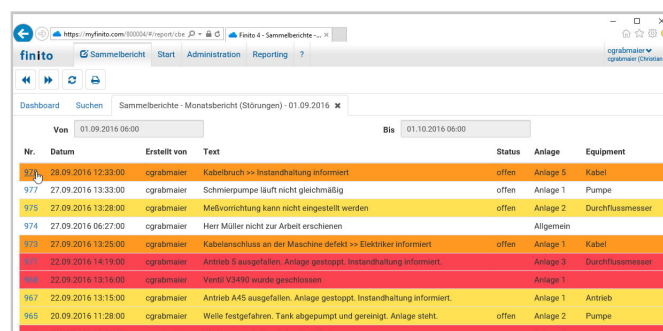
https://myfinito.com/800004/#/report/cbe

Finito 4 - Sammelberichte -...

finito

Sammelbericht | Start | Administration | Reporting | ?

cgrabmaier
cgrabmaier (Christian

Dashboard | Suchen | Sammelberichte - Monatsbericht (Störungen) - 01.09.2016

Von 01.09.2016 06:00

Bis 01.10.2016 06:00

| Nr. | Datum | Erstellt von | Text | Status | Anlage | Equipment |
|---|---|---|---|---|---|---|
| 97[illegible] | 28.09.2016 12:33:00 | cgrabmaier | Kabelbruch >> Instandhaltung informiert | offen | Anlage 5 | Kabel |
| 977 | 27.09.2016 13:33:00 | cgrabmaier | Schmierpumpe läuft nicht gleichmäßig | offen | Anlage 1 | Pumpe |
| 975 | 27.09.2016 13:28:00 | cgrabmaier | Meßvorrichtung kann nicht eingestellt werden | offen | Anlage 2 | Durchflussmesser |
| 974 | 27.09.2016 06:27:00 | cgrabmaier | Herr Müller nicht zur Arbeit erschienen | | Allgemein | |
| 973 | 27.09.2016 13:25:00 | cgrabmaier | Kabelanschluss an der Maschine defekt >> Elektriker informiert | offen | Anlage 1 | Kabel |
| 971 | 22.09.2016 14:19:00 | cgrabmaier | Antrieb 5 ausgefallen. Anlage gestoppt. Instandhaltung informiert. | | Anlage 3 | Durchflussmesser |
| 968 | 22.09.2016 13:16:00 | cgrabmaier | Ventil V3490 wurde geschlossen | | Anlage 1 | |
| 967 | 22.09.2016 13:15:00 | cgrabmaier | Antrieb A45 ausgefallen. Anlage gestoppt. Instandhaltung informiert. | | Anlage 1 | Antrieb |
| 965 | 20.09.2016 11:28:00 | cgrabmaier | Welle festgefahren. Tank abgepumpt und gereinigt. Anlage steht. | offen | Anlage 2 | Pumpe |